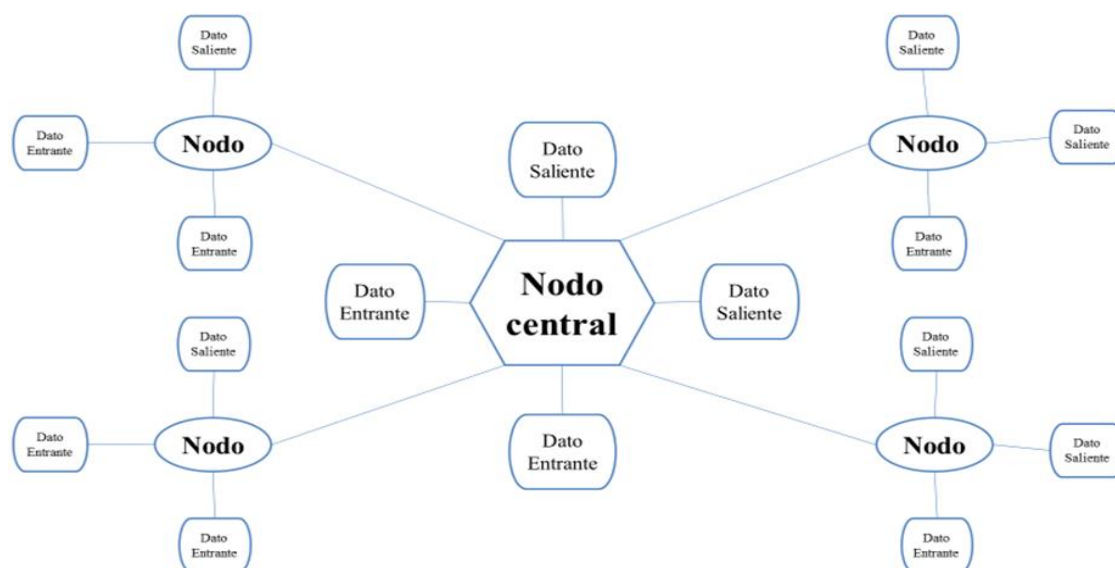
Dato Saliente

Dato Saliente

Dato Entrante

Nodo

Dato Saliente

Nodo

Dato Saliente

Dato Entrante

Dato Entrante

Dato Entrante

Nodo central

Dato Saliente

Dato Saliente

Dato Saliente

Dato Entrante

Nodo

Dato Entrante

Nodo

Dato Saliente

Dato Entrante

Dato Entrante